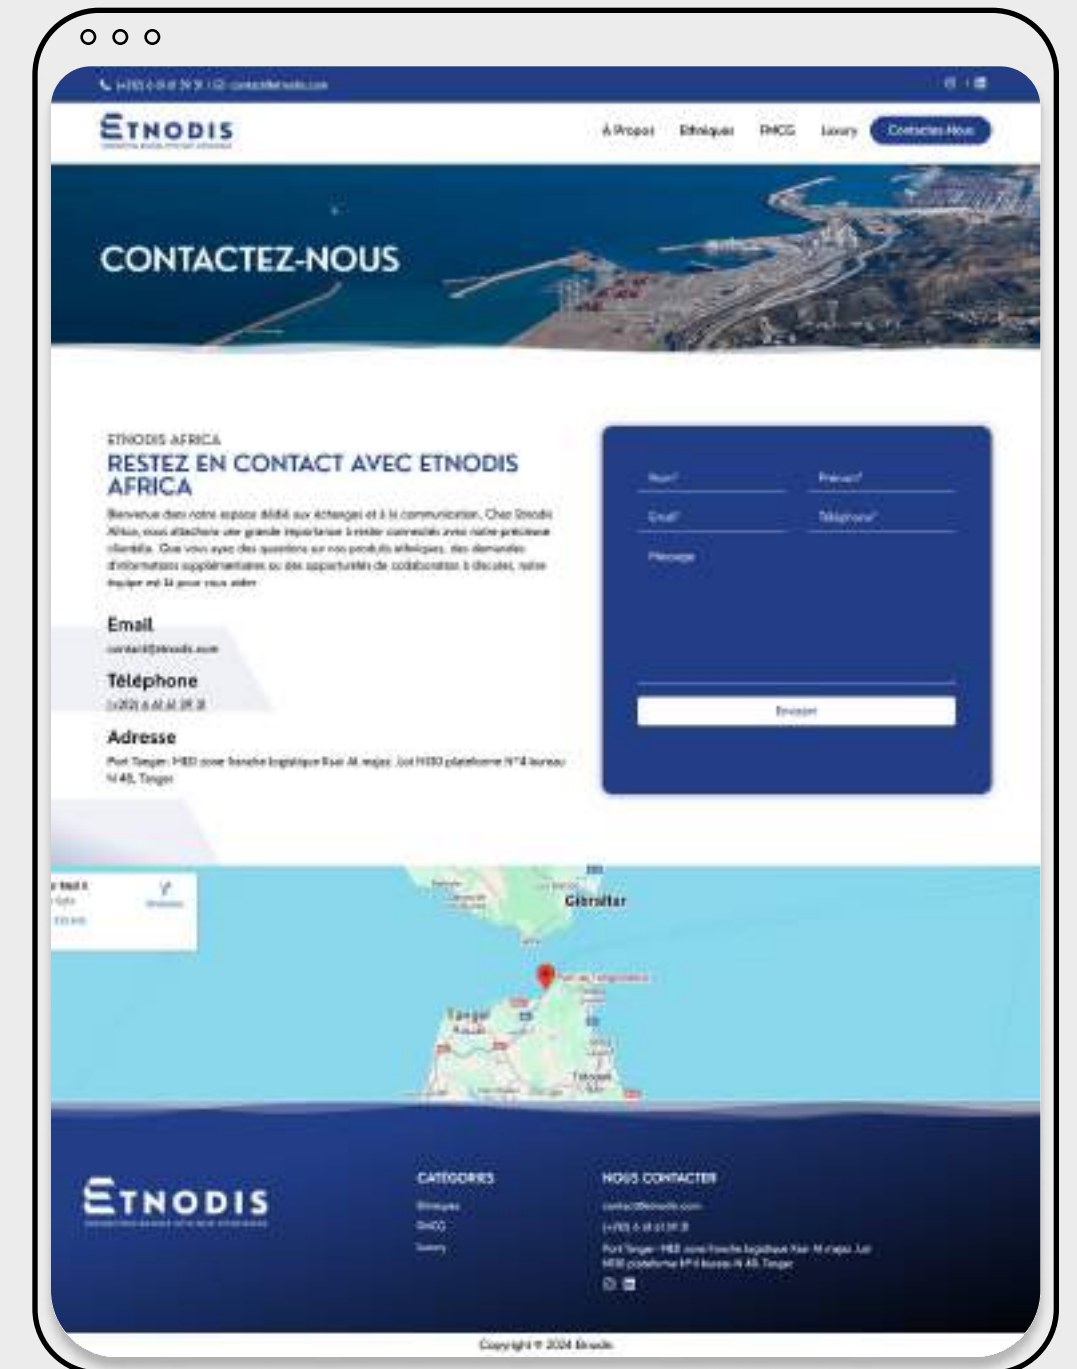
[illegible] | contact@etnodis.com

ETNODIS

À Propos Ethniques FMCG Luxury Contactez-Nous

CONTACTEZ-NOUS

ETNODIS AFRICA

RESTEZ EN CONTACT AVEC ETNODIS AFRICA

Bienvenue dans notre espace dédié aux échanges et à la communication. Chez Etnodis Africa, nous attachons une grande importance à rester connectés avec notre précieuse clientèle. Que vous ayez des questions sur nos produits ethniques, des demandes d'informations supplémentaires ou des opportunités de collaboration à discuter, notre équipe est là pour vous aider.

Email
contact@etnodis.com

Téléphone
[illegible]

Adresse
Port Tanger- MED zone franche logistique Ksar Al majaz, Lot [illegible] plateforme N°4 bureau N 48, Tanger

Nom*
Prénom*
Email*
Téléphone*
Message

Envoyer

Gibraltar
Tanger
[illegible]

ETNODIS

CATÉGORIES
Ethniques
FMCG
Luxury

NOUS CONTACTER
contact@etnodis.com
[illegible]
Port Tanger- MED zone franche logistique Ksar Al majaz, Lot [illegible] plateforme N°4 bureau N 48, Tanger

Copyright © 2024 Etnodis